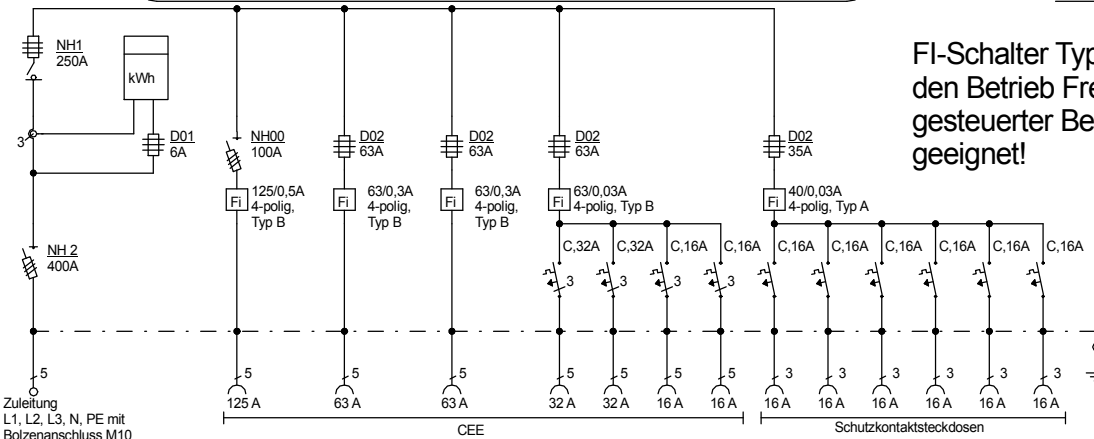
NH1
250A

kWh

3

D01
6A

NH 2
400A

5

Zuleitung
L1, L2, L3, N, PE mit
Bolzenanschluss M10

NH00
100A

Fi 125/0,5A
4-polig,
Typ B

5

125 A

D02
63A

Fi 63/0,3A
4-polig,
Typ B

5

63 A

D02
63A

Fi 63/0,3A
4-polig,
Typ B

5

63 A

D02
63A

Fi 63/0,03A
4-polig, Typ B

C,32A C,32A C,16A C,16A

3 3 3 3

5 5 5 5

32 A 32 A 16 A 16 A

CEE

D02
35A

Fi 40/0,03A
4-polig, Typ A

C,16A C,16A C,16A C,16A C,16A C,16A

3 3 3 3 3 3

16 A 16 A 16 A 16 A 16 A 16 A

Schutzkontaktsteckdosen

FI-Schalter Typ
den Betrieb Fre
gesteuerter Be
geeignet!